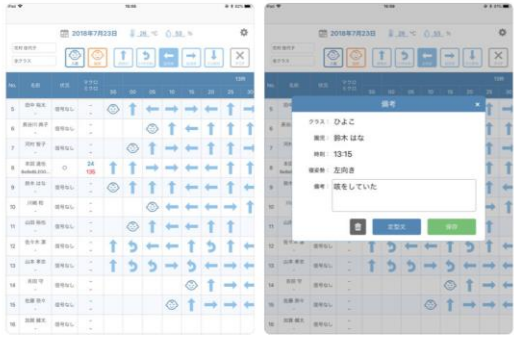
2018年7月23日

No. 名前 状態

5 田中 陽太
6 鈴木 はな
7 河村 信子
8 本田 達也
9 鈴木 はな
10 川崎 和
11 山田 和也
12 佐々木 真
13 山本 幸生
14 吉田 守
15 佐藤 雅子
16 佐藤 健太

信号なし
信号なし
信号なし
信号なし
信号なし
信号なし
信号なし
信号なし
信号なし
信号なし
信号なし

24
135

備考

クラス: ひよこ
園児: 鈴木 はな
時刻: 13:15
寝姿勢: 左向き
備考: 咳をしていた

定型文
保存